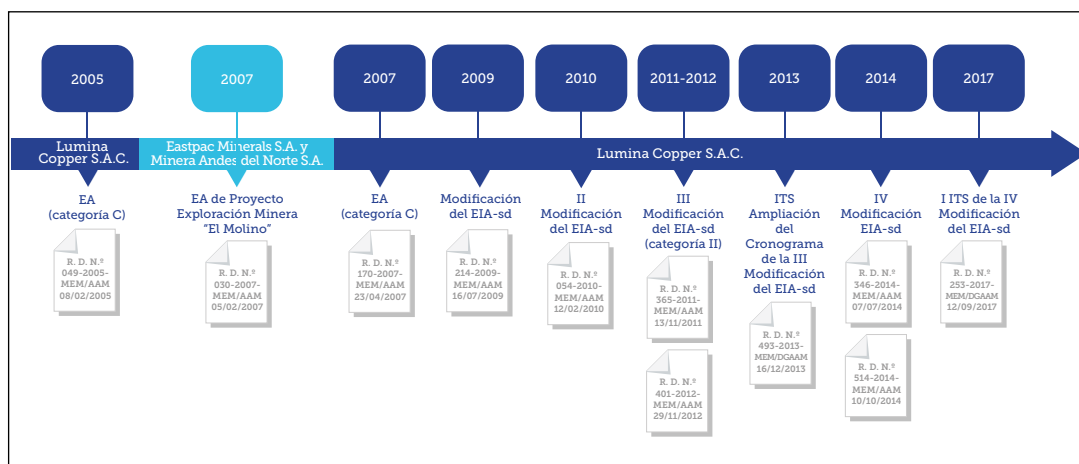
2005

2007

2007

2009

2010

2011-2012

2013

2014

2017

Lumina Copper S.A.C.

Eastpac Minerals S.A. y Minera Andes del Norte S.A.

Lumina Copper S.A.C.

EA (categoría C)

R. D. N.º 049-2005-MEM/AAM 08/02/2005

EA de Proyecto Exploración Minera "El Molino"

R. D. N.º 030-2007-MEM/AAM 05/02/2007

EA (categoría C)

R. D. N.º 170-2007-MEM/AAM 23/04/2007

Modificación del EIA-sd

R. D. N.º 214-2009-MEM/AAM 16/07/2009

II Modificación del EIA-sd

R. D. N.º 054-2010-MEM/AAM 12/02/2010

III Modificación del EIA-sd (categoría II)

R. D. N.º 365-2011-MEM/AAM 13/11/2011

R. D. N.º 401-2012-MEM/AAM 29/11/2012

ITS Ampliación del Cronograma de la III Modificación del EIA-sd

R. D. N.º 493-2013-MEM/DGAAM 16/12/2013

IV Modificación EIA-sd

R. D. N.º 346-2014-MEM/AAM 07/07/2014

R. D. N.º 514-2014-MEM/AAM 10/10/2014

I ITS de la IV Modificación del EIA-sd

R. D. N.º 253-2017-MEM/DGAAM 12/09/2017